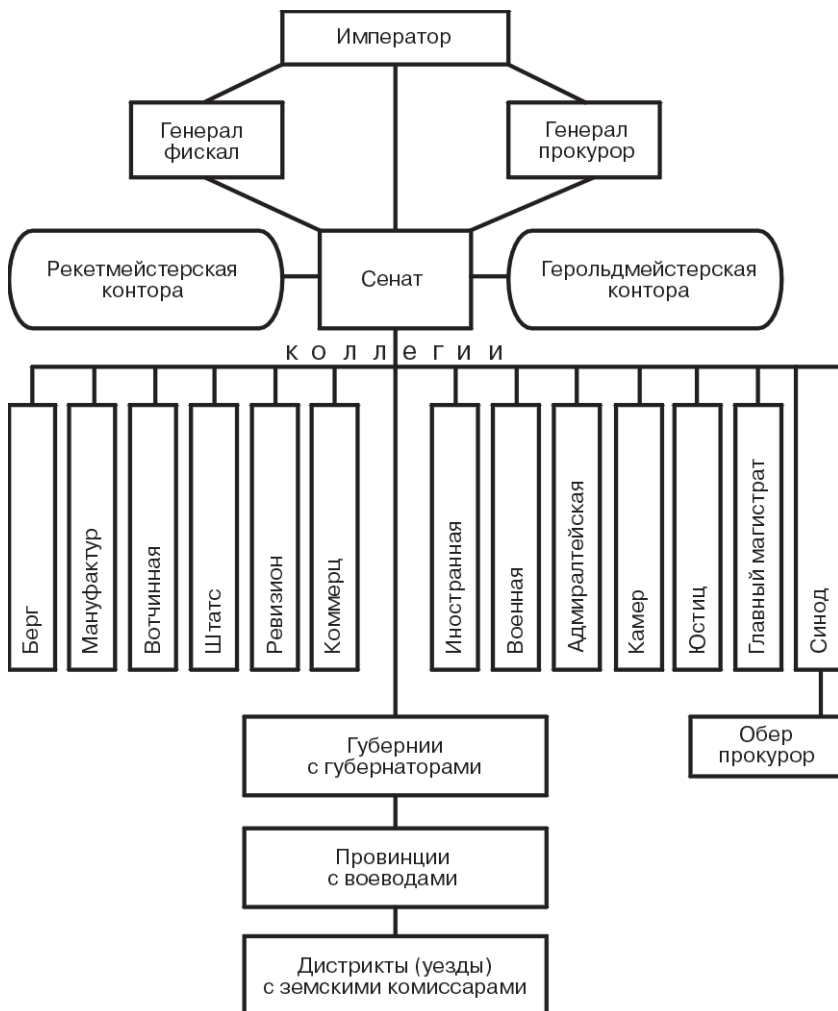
Император

Генерал фискал

Генерал прокурор

Рекетмейстерская контора

Сенат

Герольдмейстерская контора

к о л л е г и и

Берг

Мануфактур

Вотчинная

Штатс

Ревизион

Коммерц

Иностранная

Военная

Адмиралтейская

Камер

Юстиц

Главный магистрат

Синод

Обер прокурор

Губернии с губернаторами

Провинции с воеводами

Дистрикты (уезды) с земскими комиссарами